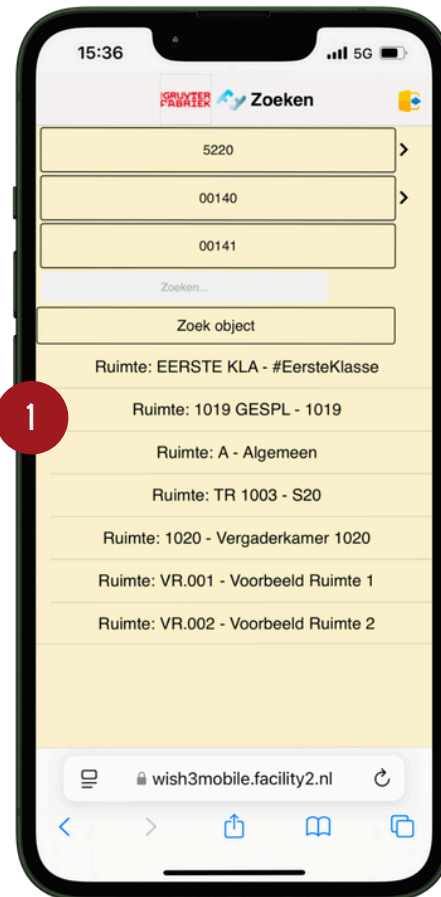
15:36

5G

GRUYTER FABRIEK Zoeken

5220

00140

00141

Zoeken...

Zoek object

Ruimte: EERSTE KLA - #EersteKlasse

1

Ruimte: 1019 GESPL - 1019

Ruimte: A - Algemeen

Ruimte: TR 1003 - S20

Ruimte: 1020 - Vergaderkamer 1020

Ruimte: VR.001 - Voorbeeld Ruimte 1

Ruimte: VR.002 - Voorbeeld Ruimte 2

wish3mobile.facility2.nl